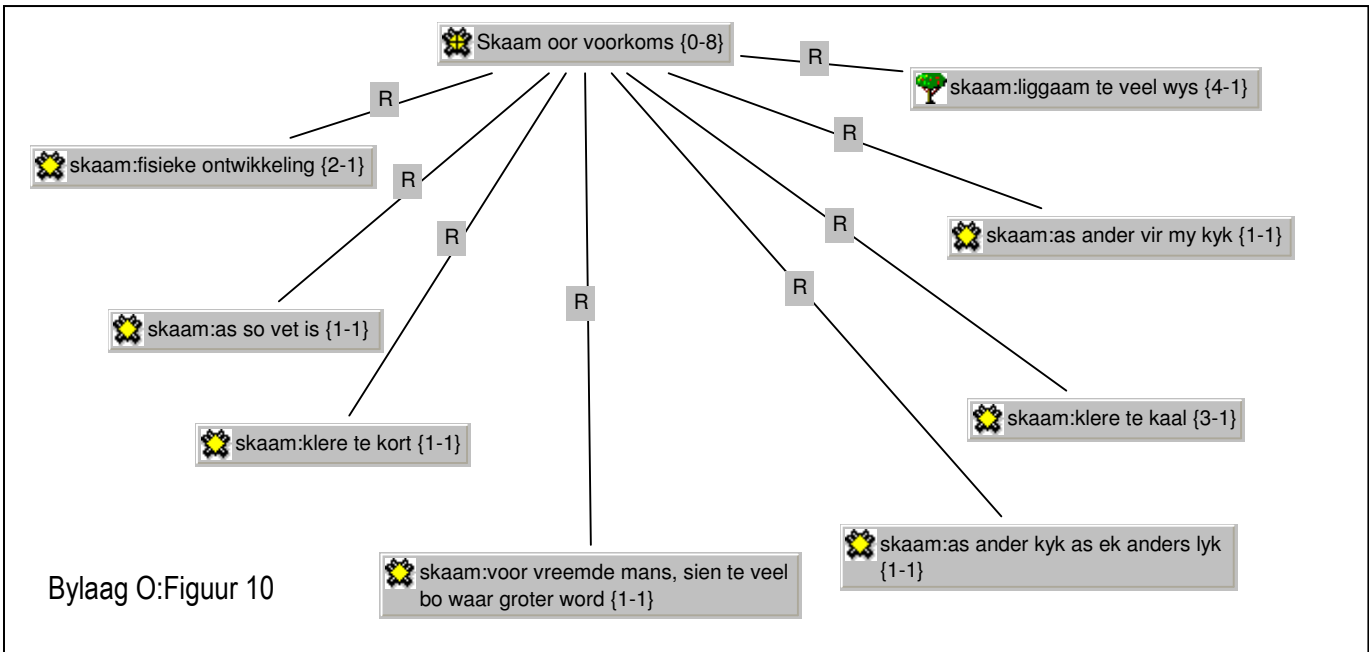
Skaam oor voorkoms {0-8}

R

skaam:liggaam te veel wys {4-1}

R

skaam:fisieke ontwikkeling {2-1}

R

R

skaam:as ander vir my kyk {1-1}

R

R

R

R

skaam:as so vet is {1-1}

R

skaam:klere te kaal {3-1}

skaam:klere te kort {1-1}

skaam:as ander kyk as ek anders lyk {1-1}

skaam:voor vreemde mans, sien te veel bo waar groter word {1-1}

Bylaag O:Figuur 10